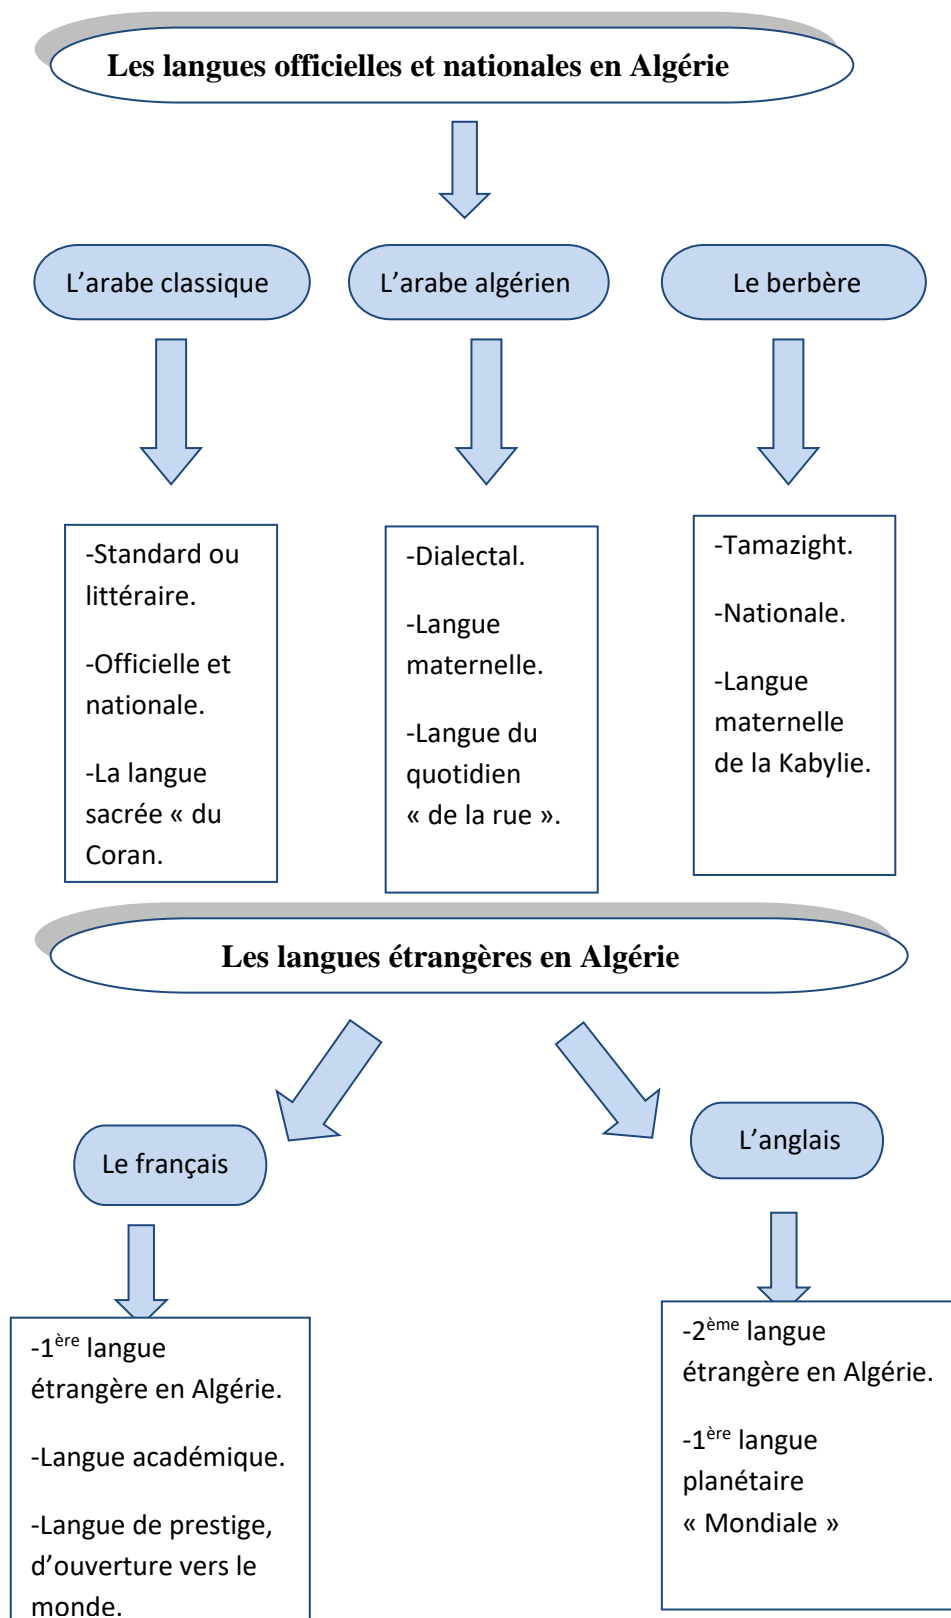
Les langues officielles et nationales en Algérie

L'arabe classique

L'arabe algérien

Le berbère

-Standard ou littéraire.

-Officielle et nationale.

-La langue sacrée « du Coran.

-Dialectal.

-Langue maternelle.

-Langue du quotidien « de la rue ».

-Tamazight.

-Nationale.

-Langue maternelle de la Kabylie.

Les langues étrangères en Algérie

Le français

L'anglais

-1$^{ère}$ langue étrangère en Algérie.

-Langue académique.

-Langue de prestige, d'ouverture vers le monde.

-2$^{ème}$ langue étrangère en Algérie.

-1$^{ère}$ langue planétaire « Mondiale »